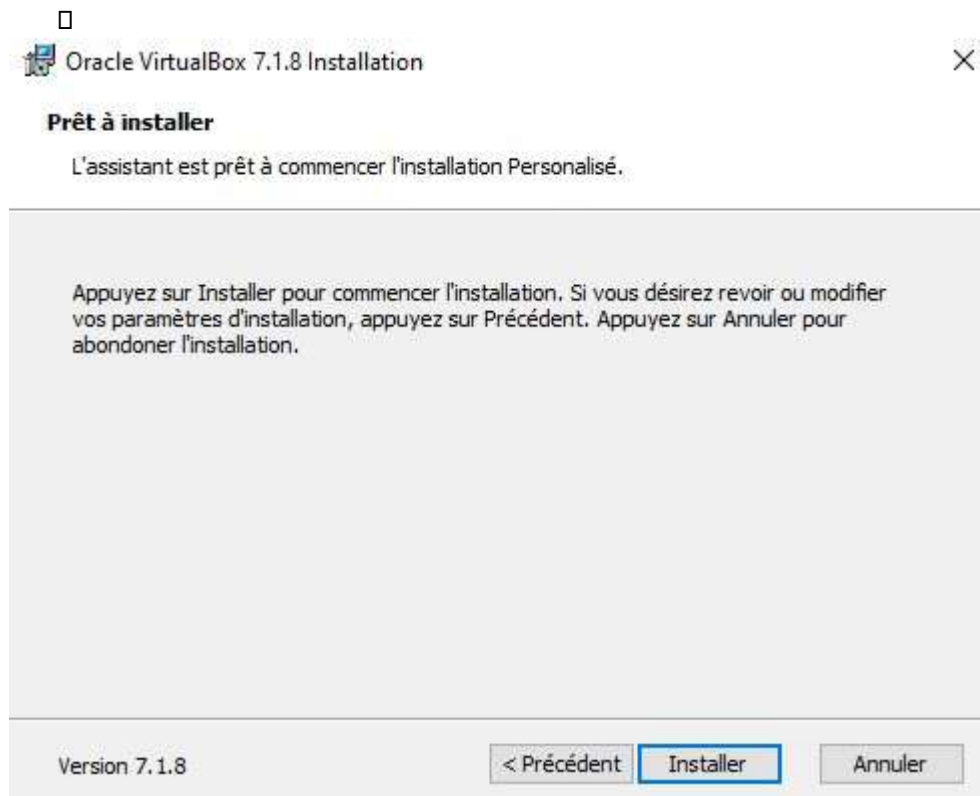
Oracle VirtualBox 7.1.8 Installation

×

Prêt à installer

L'assistant est prêt à commencer l'installation Personalisé.

Appuyez sur Installer pour commencer l'installation. Si vous désirez revoir ou modifier vos paramètres d'installation, appuyez sur Précédent. Appuyez sur Annuler pour abondoner l'installation.

Version 7.1.8

< Précédent

Installer

Annuler